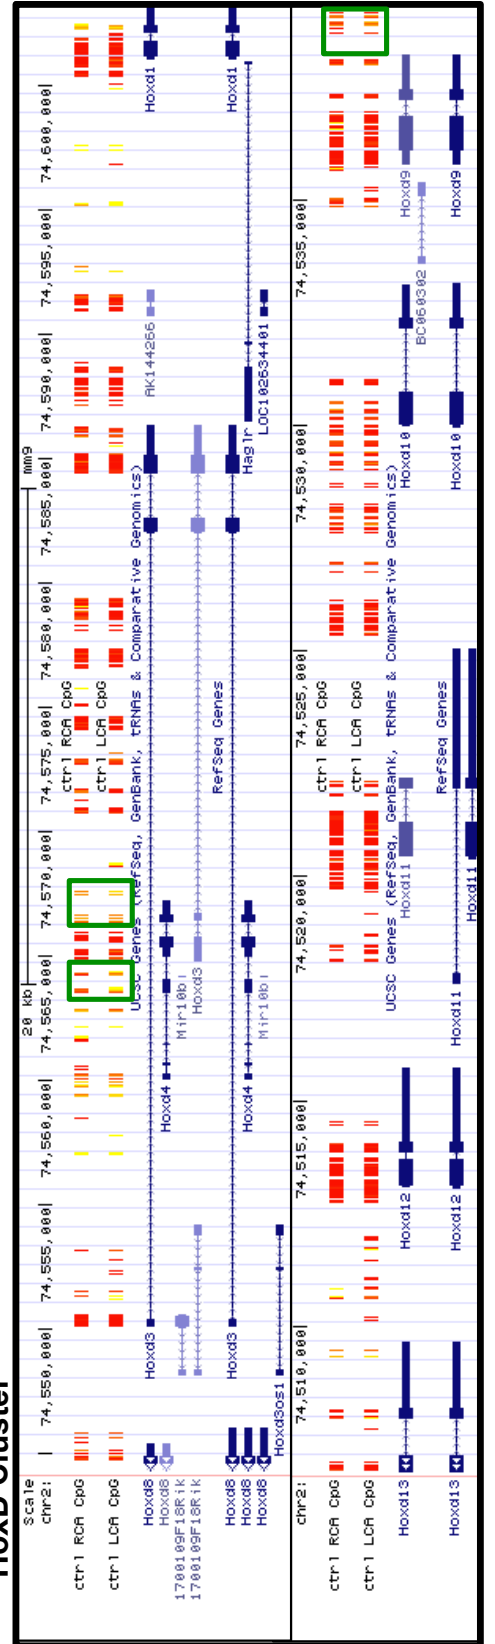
HoxD Cluster

Scale
chr2:
20 kb
mm9
74,550,000
74,555,000
74,560,000
74,565,000
74,570,000
74,575,000
74,580,000
74,585,000
74,590,000
74,595,000
74,600,000
ctrl RCA CpG
ctrl RCA CpG
ctrl LCA CpG
ctrl LCA CpG
UCSC Genes (RefSeq, GenBank, tRNAs & Comparative Genomics)
Hoxd8
Hoxd8
1700109F18Rik
1700109F18Rik
Hoxd3
Hoxd3
Hoxd4
Mir10b
Hoxd3
AK144266
Hoxd1
RefSeq Genes
Hoxd8
Hoxd8
Hoxd8
Hoxd3
Hoxd3os1
Hoxd4
Mir10b
Hagl r
LOC102634401
Hoxd1

chr2:
74,510,000
74,515,000
74,520,000
74,525,000
74,530,000
74,535,000
ctrl RCA CpG
ctrl RCA CpG
ctrl LCA CpG
ctrl LCA CpG
UCSC Genes (RefSeq, GenBank, tRNAs & Comparative Genomics)
Hoxd13
Hoxd12
Hoxd11
Hoxd10
BC060302
Hoxd9
RefSeq Genes
Hoxd13
Hoxd12
Hoxd11
Hoxd11
Hoxd10
Hoxd9